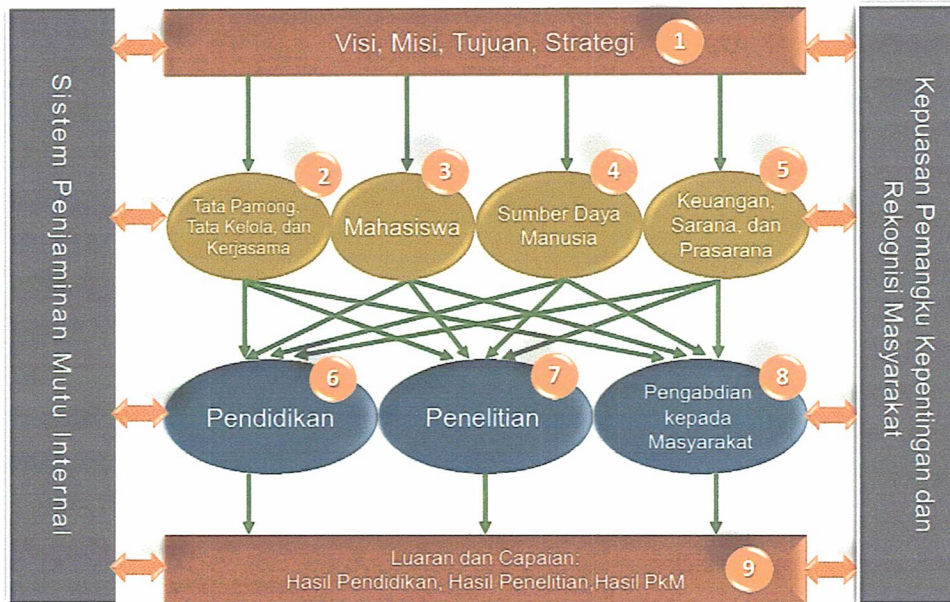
Visi, Misi, Tujuan, Strategi 1

Sistem Penjaminan Mutu Internal

Kepuasan Pemangku Kepentingan dan Rekognisi Masyarakat

Tata Pamong, Tata Kelola, dan Kerjasama 2

Mahasiswa 3

Sumber Daya Manusia 4

Keuangan, Sarana, dan Prasarana 5

Pendidikan 6

Penelitian 7

Pengabdian kepada Masyarakat 8

Luaran dan Capaian: Hasil Pendidikan, Hasil Penelitian,Hasil PkM 9